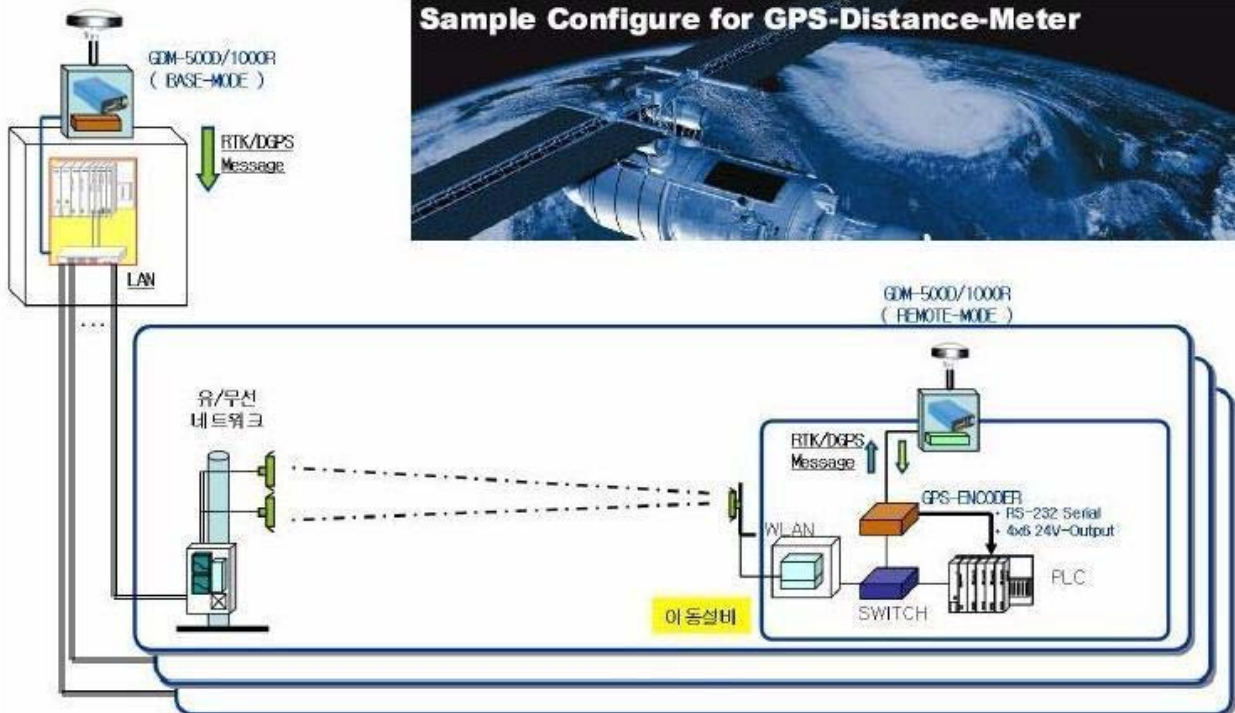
Sample Configure for GPS-Distance-Meter

GDM-500D/1000R
( BASE-MODE )

RTK/DGPS
Message

LAN

...

GDM-500D/1000R
( REMOTE-MODE )

유/무선
네트워크

RTK/DGPS
Message

GPS-ENCODER
• RS-232 Serial
• 4x6 24V-Output

WLAN

PLC

SWITCH

이동설비